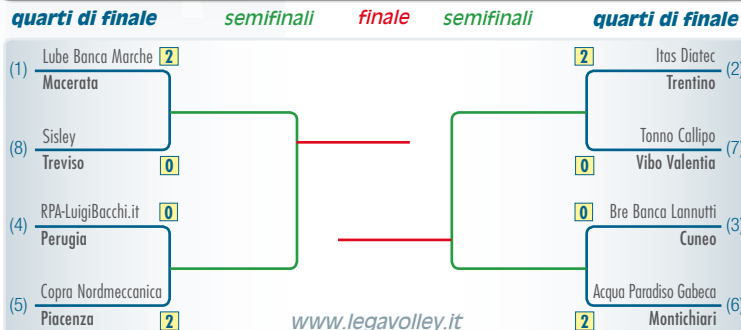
quarti di finale semifinali finale semifinali quarti di finale

(1) Lube Banca Marche 2
Macerata

(8) Sisley
Treviso 0

(4) RPA-LuigiBacchi.it 0
Perugia

(5) Copra Nordmeccanica
Piacenza 2

2 Itas Diatec
Trentino (2

Tonno Callipo
0 Vibo Valentia (7

0 Bre Banca Lannutti
Cuneo (3

Acqua Paradiso Gabeca
2 Montichiari (6

www.legavolley.it